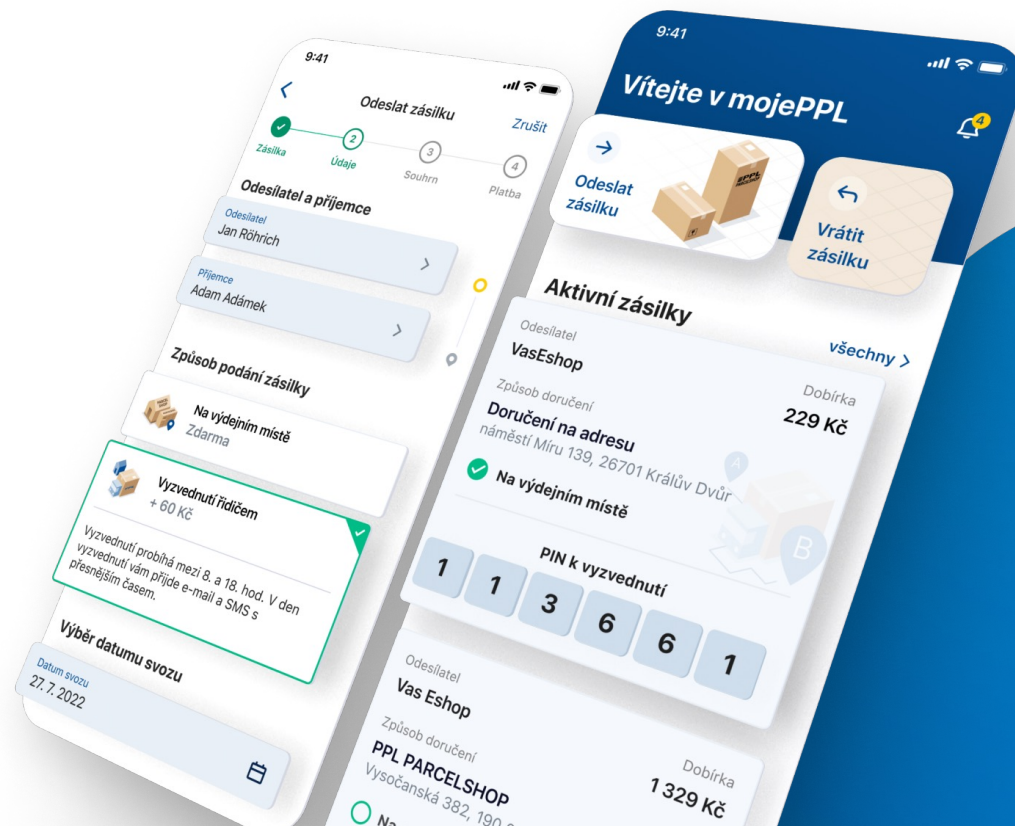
9:41

Odeslat zásilku

Zrušit

Zásilka

Údaje

3
Souhrn

4
Platba

Odesílatel a příjemce

Odesílatel
Jan Röhrich

Příjemce
Adam Adámek

Způsob podání zásilky

Na výdejním místě
Zdarma

Vyzvednutí řidičem
+ 60 Kč

Vyzvednutí probíhá mezi 8. a 18. hod. V den vyzvednutí vám přijde e-mail a SMS s přesnějším časem.

Výběr datumu svozu

Datum svozu
27. 7. 2022

9:41

Vítejte v mojePPL

4

Odeslat zásilku

Vrátit zásilku

Aktivní zásilky

všechny >

Odesílatel
VasEshop

Způsob doručení
Doručení na adresu
náměstí Míru 139, 26701 Králův Dvůr

Dobírka
229 Kč

Na výdejním místě

PIN k vyzvednutí

1 1 3 6 6 1

Odesílatel
Vas Eshop

Způsob doručení
PPL PARCELSHOP
Vysočanská 382, 190 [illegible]

Dobírka
1 329 Kč

Na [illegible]